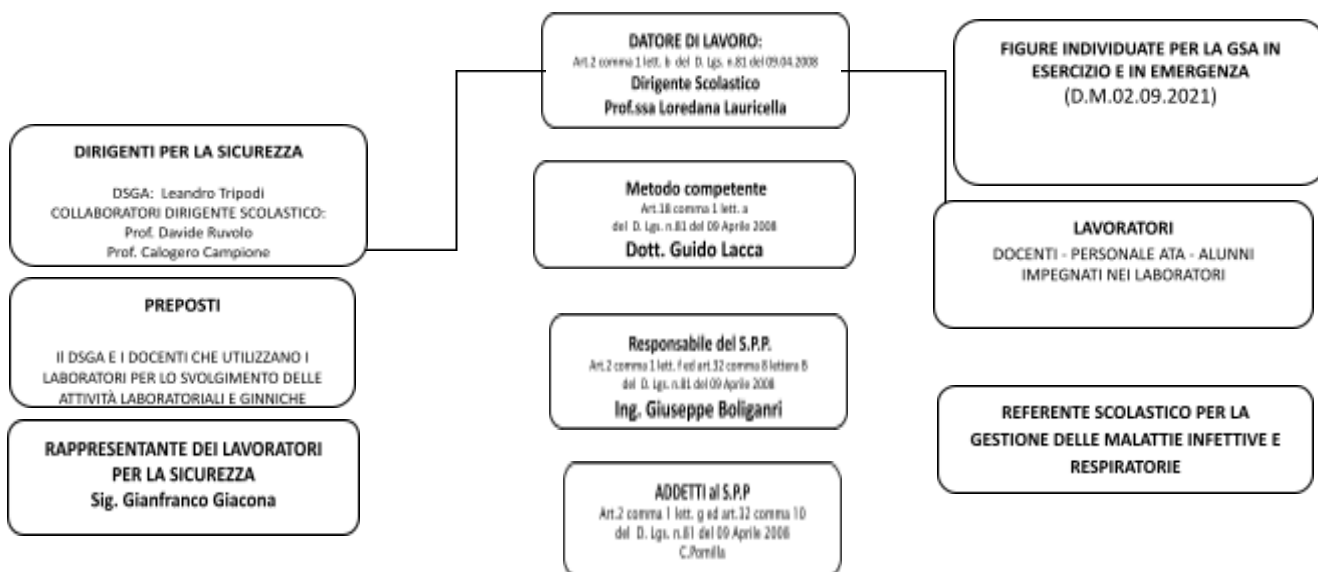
DATORE DI LAVORO:
Art.2 comma 1 lett. b del D. Lgs. n.81 del 09.04.2008
Dirigente Scolastico
Prof.ssa Loredana Lauricella

FIGURE INDIVIDUATE PER LA GSA IN ESERCIZIO E IN EMERGENZA
(D.M.02.09.2021)

DIRIGENTI PER LA SICUREZZA

DSGA: Leandro Tripodi
COLLABORATORI DIRIGENTE SCOLASTICO:
Prof. Davide Ruvolo
Prof. Calogero Campione

Metodo competente
Art.18 comma 1 lett. a
del D. Lgs. n.81 del 09 Aprile 2008
Dott. Guido Lacca

LAVORATORI
DOCENTI - PERSONALE ATA - ALUNNI IMPEGNATI NEI LABORATORI

PREPOSTI

Il DSGA E I DOCENTI CHE UTILIZZANO I LABORATORI PER LO SVOLGIMENTO DELLE ATTIVITÀ LABORATORIALI E GINNICHE

Responsabile del S.P.P.
Art.2 comma 1 lett. f ed art.32 comma 8 lettera B
del D. Lgs. n.81 del 09 Aprile 2008
Ing. Giuseppe Boliganri

REFERENTE SCOLASTICO PER LA GESTIONE DELLE MALATTIE INFETTIVE E RESPIRATORIE

RAPPRESENTANTE DEI LAVORATORI PER LA SICUREZZA
Sig. Gianfranco Giacona

ADDETTI al S.P.P
Art.2 comma 1 lett. g ed art.32 comma 10
del D. Lgs. n.81 del 09 Aprile 2008
C.Pomilla